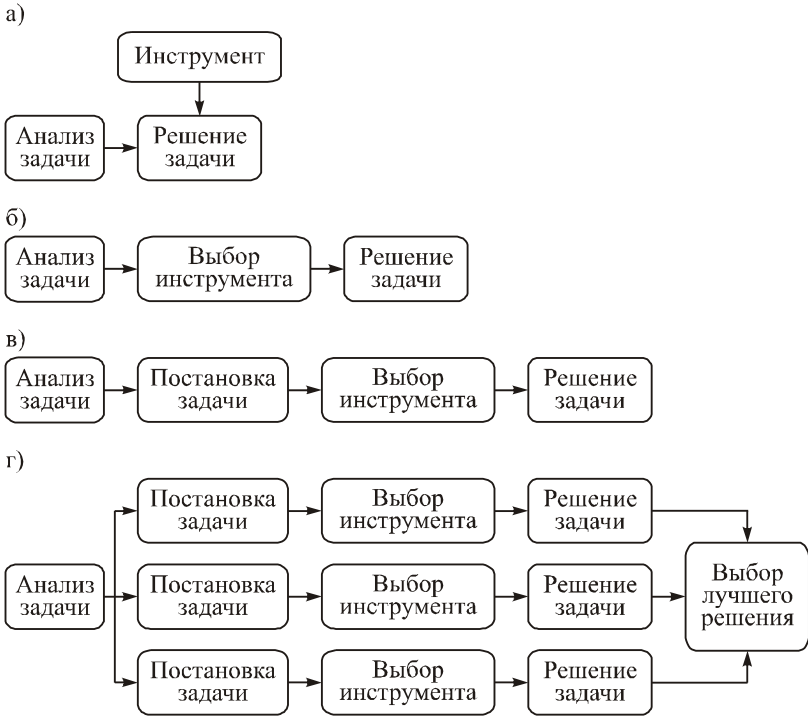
а)

Инструмент

Анализ задачи

Решение задачи

б)

Анализ задачи

Выбор инструмента

Решение задачи

в)

Анализ задачи

Постановка задачи

Выбор инструмента

Решение задачи

г)

Анализ задачи

Постановка задачи

Выбор инструмента

Решение задачи

Постановка задачи

Выбор инструмента

Решение задачи

Постановка задачи

Выбор инструмента

Решение задачи

Выбор лучшего решения